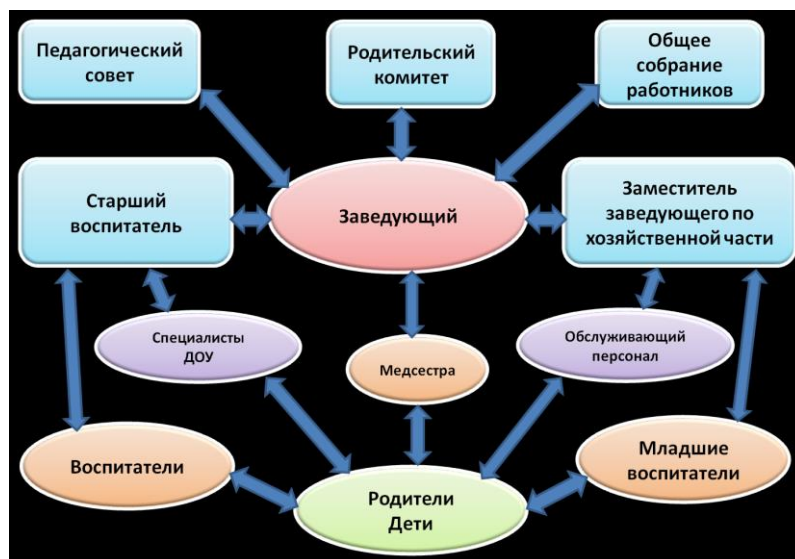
Педагогический совет

Родительский комитет

Общее собрание работников

Старший воспитатель

Заведующий

Заместитель заведующего по хозяйственной части

Специалисты ДОУ

Медсестра

Обслуживающий персонал

Воспитатели

Родители Дети

Младшие воспитатели